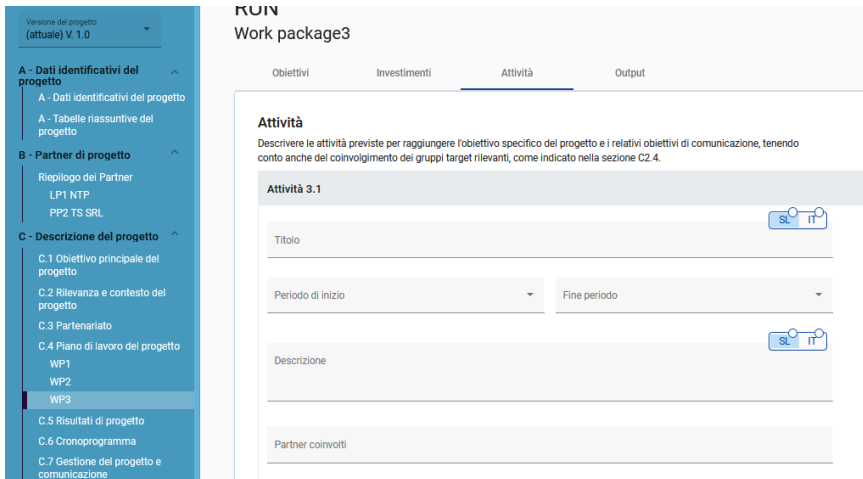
Versione del progetto
(attuale) V. 1.0

A - Dati identificativi del progetto
A - Dati identificativi del progetto
A - Tabelle riassuntive del progetto
B - Partner di progetto
Riepilogo dei Partner
LP1 NTP
PP2 TS SRL
C - Descrizione del progetto
C.1 Obiettivo principale del progetto
C.2 Rilevanza e contesto del progetto
C.3 Partenariato
C.4 Piano di lavoro del progetto
WP1
WP2
WP3
C.5 Risultati di progetto
C.6 Cronoprogramma
C.7 Gestione del progetto e comunicazione

RUN
Work package3

Obiettivi
Investimenti
Attività
Output

Attività
Descrivere le attività previste per raggiungere l'obiettivo specifico del progetto e i relativi obiettivi di comunicazione, tenendo conto anche del coinvolgimento dei gruppi target rilevanti, come indicato nella sezione C2.4.

Attività 3.1

SL IT
Titolo

Periodo di inizio
Fine periodo

SL IT
Descrizione

Partner coinvolti